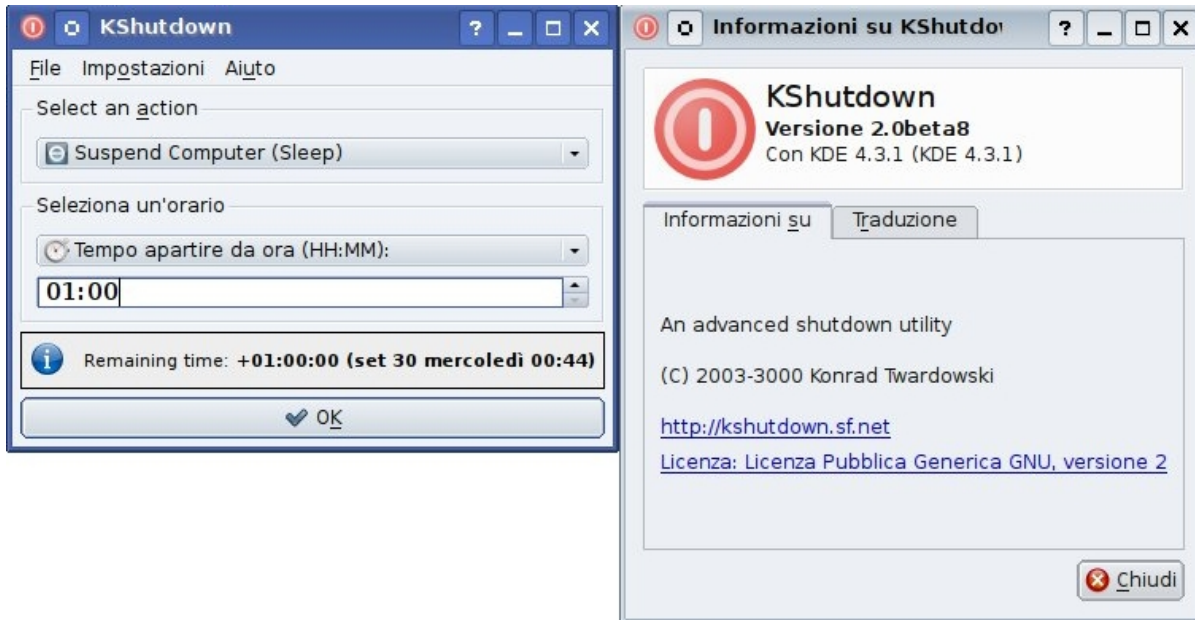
KShutdown ? _ □ X

File Impostazioni Aiuto

Select an action

Suspend Computer (Sleep)

Seleziona un'orario

Tempo apartire da ora (HH:MM):

01:00

Remaining time: +01:00:00 (set 30 mercoledì 00:44)

OK

Informazioni su KShutdo ? _ □ X

KShutdown
Versione 2.0beta8
Con KDE 4.3.1 (KDE 4.3.1)

Informazioni su | Traduzione

An advanced shutdown utility

(C) 2003-3000 Konrad Twardowski

http://kshutdown.sf.net

Licenza: Licenza Pubblica Generica GNU, versione 2

Chiudi